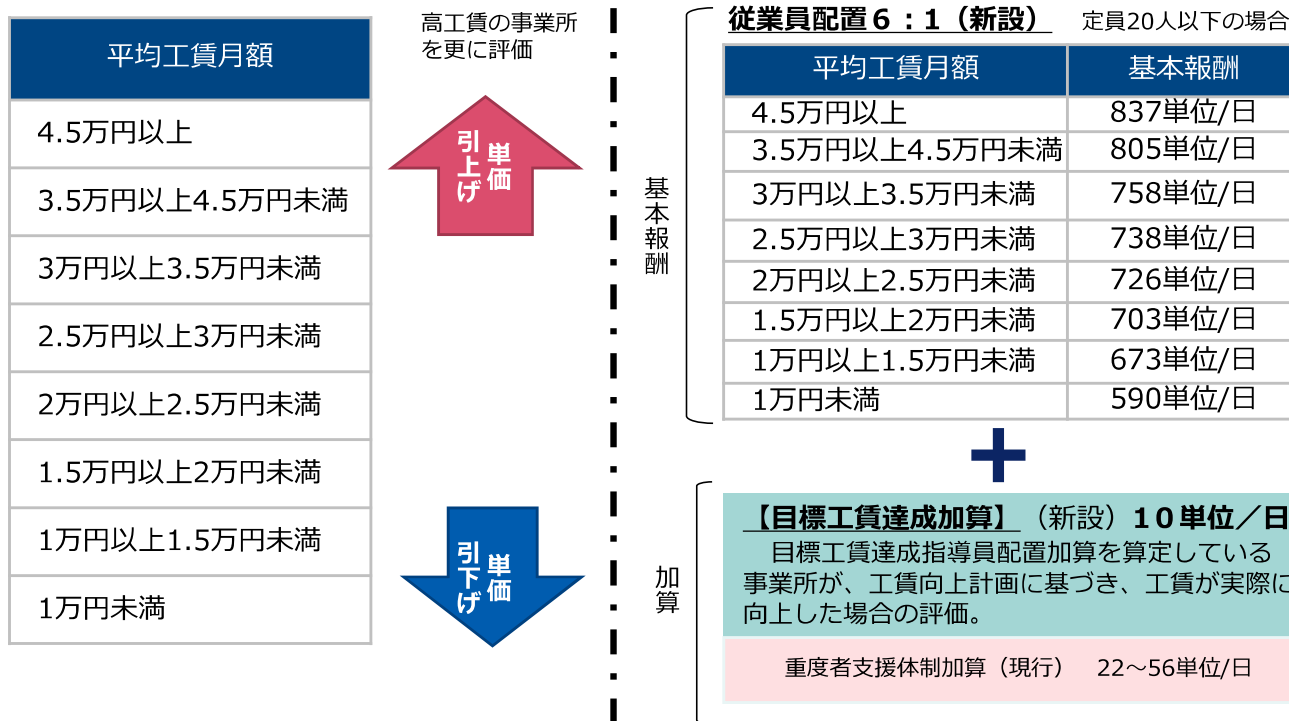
| 平均工賃月額 |
|---|
| 4.5万円以上 |
| 3.5万円以上4.5万円未満 |
| 3万円以上3.5万円未満 |
| 2.5万円以上3万円未満 |
| 2万円以上2.5万円未満 |
| 1.5万円以上2万円未満 |
| 1万円以上1.5万円未満 |
| 1万円未満 |

高工賃の事業所を更に評価

単価引上げ

単価引下げ

基本報酬

従業員配置６：１（新設）　定員20人以下の場合

| 平均工賃月額 | 基本報酬 |
|---|---|
| 4.5万円以上 | 837単位/日 |
| 3.5万円以上4.5万円未満 | 805単位/日 |
| 3万円以上3.5万円未満 | 758単位/日 |
| 2.5万円以上3万円未満 | 738単位/日 |
| 2万円以上2.5万円未満 | 726単位/日 |
| 1.5万円以上2万円未満 | 703単位/日 |
| 1万円以上1.5万円未満 | 673単位/日 |
| 1万円未満 | 590単位/日 |

＋

加算

【目標工賃達成加算】（新設）１０単位／日

目標工賃達成指導員配置加算を算定している事業所が、工賃向上計画に基づき、工賃が実際に向上した場合の評価。

重度者支援体制加算（現行）　22～56単位/日